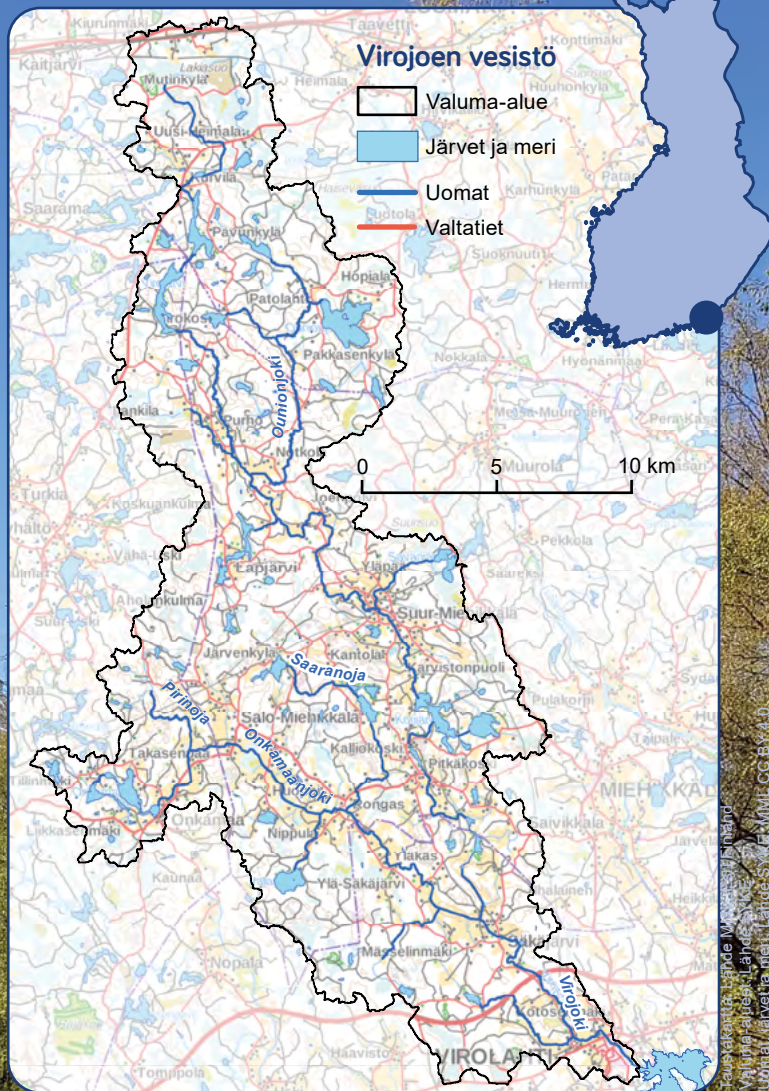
Virojoen vesistö

Valuma-alue

Järvet ja meri

Uomat

Valtatiet

0 5 10 km

Kiurunmäki
Taavetti
Konttimäki
Kaitjärvi
Mutinkylä
Heimala
Houhonkylä
Uusi-Heimala
Kurvila
Karhunkylä
Saarama
Sudtola
Pavunkylä
Suoknuutti
Hermu
Hopiala
Patolanti
Tirokoski
Pakkasenkylä
Nokkala
Hyönämaa
Ounionjoki
Ankila
Purho
Metsä-Muurola
Pera Kaskela
Notkola
Muurola
Turkia
Joensuu
Koskuankulma
Suursuo
Pekkola
Vaha-Loski
Lapjärvi
Yläpää
Saareks
Ahonkulma
Suur-Miehikkälä
Suur-Loski
Järvenkylä
Saaranoja
Kantola
Karvistonpuoli
Pirinoja
Pulakorpi
Salo-Miehikkälä
Onkamaanjoki
Takasenmaa
Kalliokoski
Taipale
Pitkäkoski
Tillinmäki
Huovila
Mäkelä
MIEHIKKÄLÄ
Kongas
Saivikkala
Liikkasenmäki
Onkamaa
Nippula
Kaunaa
Ylakas
Yla-Sakajärvi
Nopala
Sakajärvi
Mäselinmäki
Virojoki
Kotola
Tompola
Haavisto
VIROLAHTI

Taustakartta: Lähde Maanmittauslaitos
Valuma-alue: Lähde SYKE
Järvet ja meri: Lähde SYKE, MML CC BY 4.0